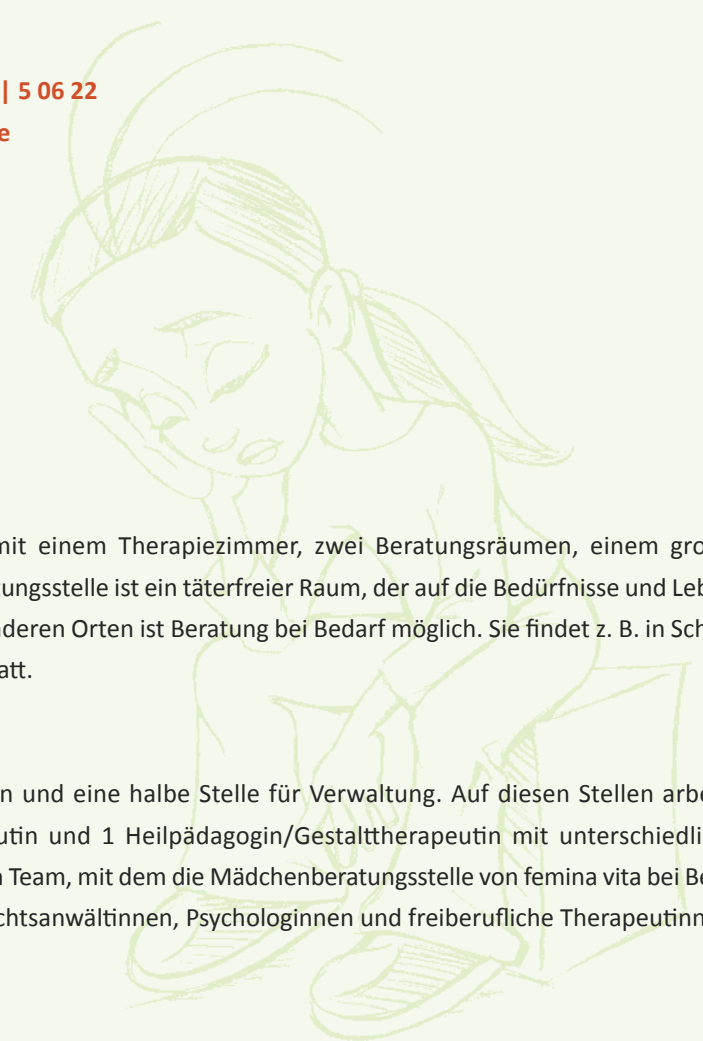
| 5 06 22
e

mit einem Therapiezimmer, zwei Beratungsräumen, einem gro
ungsstelle ist ein täterfreier Raum, der auf die Bedürfnisse und Leb
nderen Orten ist Beratung bei Bedarf möglich. Sie findet z. B. in Sch
att.

n und eine halbe Stelle für Verwaltung. Auf diesen Stellen arbe
utin und 1 Heilpädagogin/Gestalttherapeutin mit unterschiedli
Team, mit dem die Mädchenberatungsstelle von femina vita bei Be
chtsanwältinnen, Psychologinnen und freiberufliche Therapeutinn